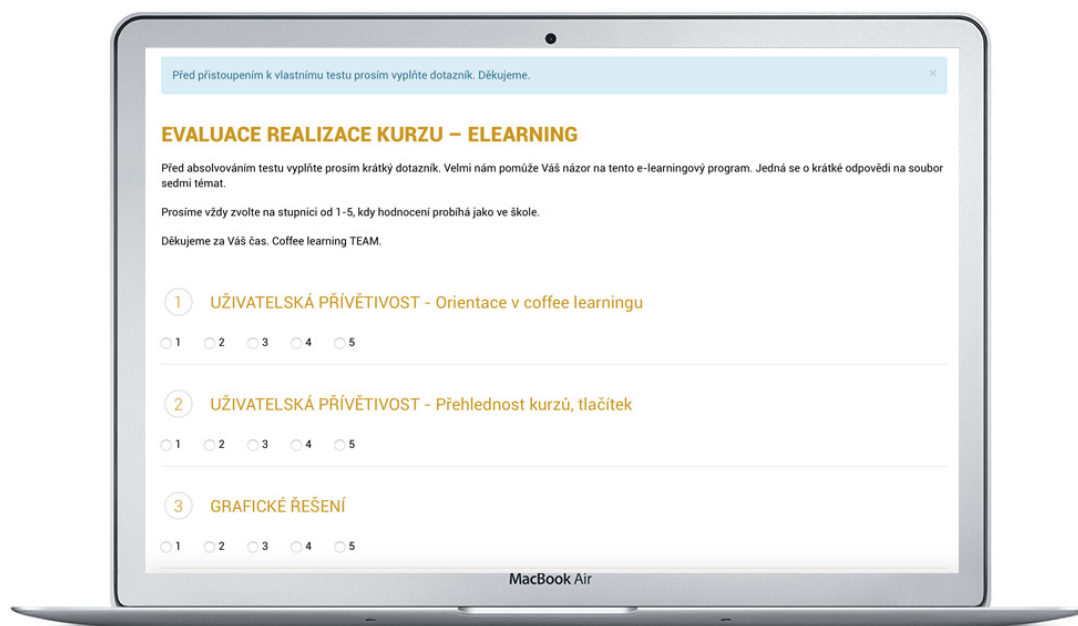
Před přistoupením k vlastnímu testu prosím vyplňte dotazník. Děkujeme.

×

EVALUACE REALIZACE KURZU – ELEARNING

Před absolvováním testu vyplňte prosím krátký dotazník. Velmi nám pomůže Váš názor na tento e-learningový program. Jedná se o krátké odpovědi na soubor sedmi témat.

Prosíme vždy zvolte na stupnici od 1-5, kdy hodnocení probíhá jako ve škole.

Děkujeme za Váš čas. Coffee learning TEAM.

1 UŽIVATELSKÁ PŘÍVĚTIVOST - Orientace v coffee learningu

1 2 3 4 5

2 UŽIVATELSKÁ PŘÍVĚTIVOST - Přehlednost kurzů, tlačítek

1 2 3 4 5

3 GRAFICKÉ ŘEŠENÍ

1 2 3 4 5

MacBook Air